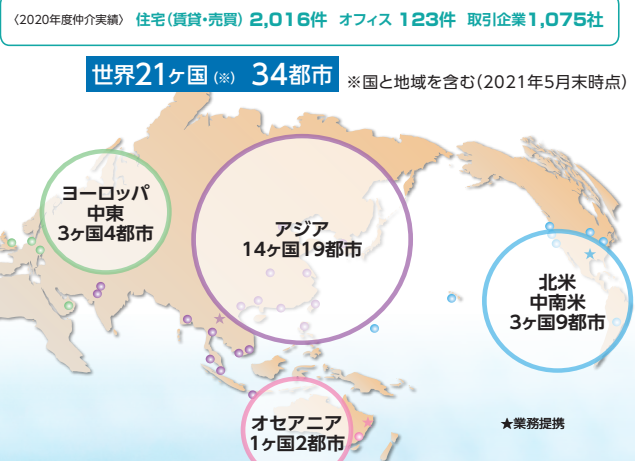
〈2020年度仲介実績〉 住宅(賃貸・売買) 2,016件 オフィス 123件 取引企業1,075社

世界21ヶ国(※) 34都市 ※国と地域を含む(2021年5月末時点)

ヨーロッパ
中東
3ヶ国4都市

アジア
14ヶ国19都市

北米
中南米
3ヶ国9都市

オセアニア
1ヶ国2都市

★業務提携